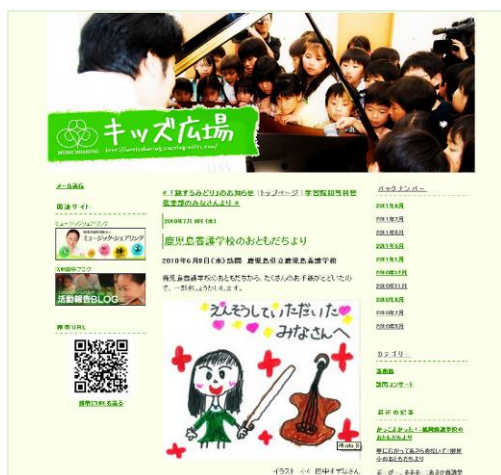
キッズ広場

MUSIC SHARING

メール送信

関連サイト

ミュージック・シェアリング

活動報告BLOG

携帯URL

« 「旅するみどり」のお知らせ | トップページ | 学習院初等科音楽部のみなさんより »

2010年7月 8日 (木)

鹿児島盲学校のおともだちより

2010年6月8日(火)訪問 鹿児島県立鹿児島盲学校

鹿児島盲学校のおともだちから、たくさんのお手紙がとどいたので、一部紹介します。

えんそうしていただいた みなさんへ

イラスト ○○ 田中すずらん

バックナンバー

2011年8月
2011年7月
2011年6月
2011年5月
2011年4月
2010年12月
2010年11月
2010年9月
2010年7月
2010年6月

カテゴリー

最新情報
訪問コンサート

最近の記事

かっこよかった！鹿児島盲学校のおともだちより